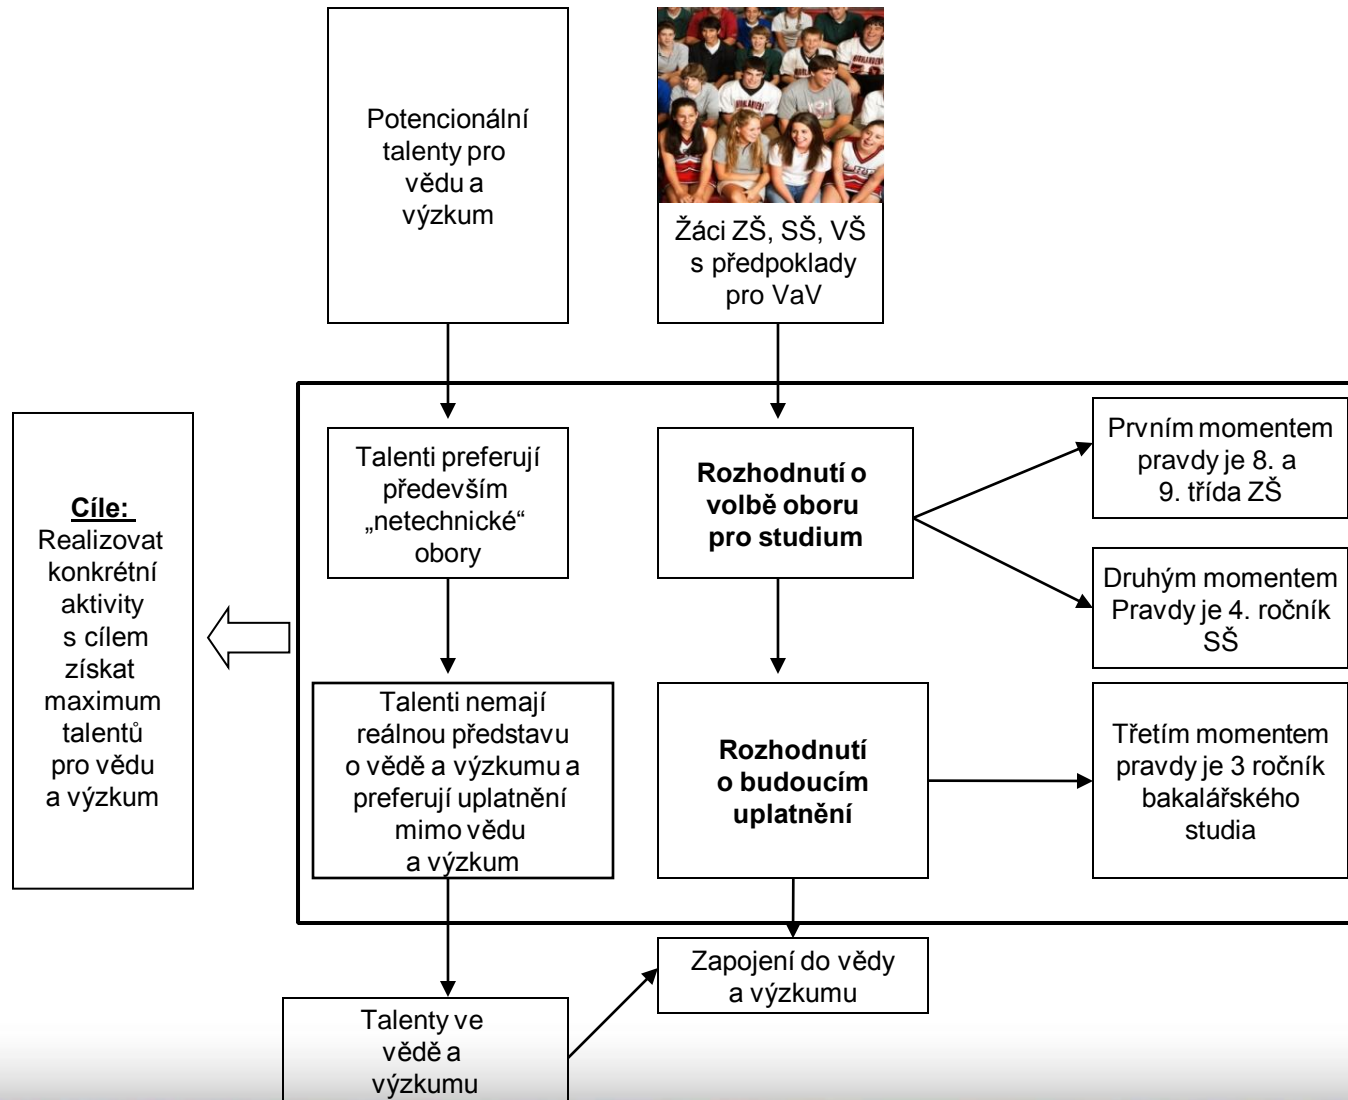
Potencionální talenty pro vědu a výzkum

Žáci ZŠ, SŠ, VŠ s předpoklady pro VaV

Cíle:
Realizovat konkrétní aktivity s cílem získat maximum talentů pro vědu a výzkum

Talenti preferují především „netechnické“ obory

Rozhodnutí o volbě oboru pro studium

Prvním momentem pravdy je 8. a 9. třída ZŠ

Druhým momentem Pravdy je 4. ročník SŠ

Talenti nemají reálnou představu o vědě a výzkumu a preferují uplatnění mimo vědu a výzkum

Rozhodnutí o budoucím uplatnění

Třetím momentem pravdy je 3 ročník bakalářského studia

Zapojení do vědy a výzkumu

Talenty ve vědě a výzkumu